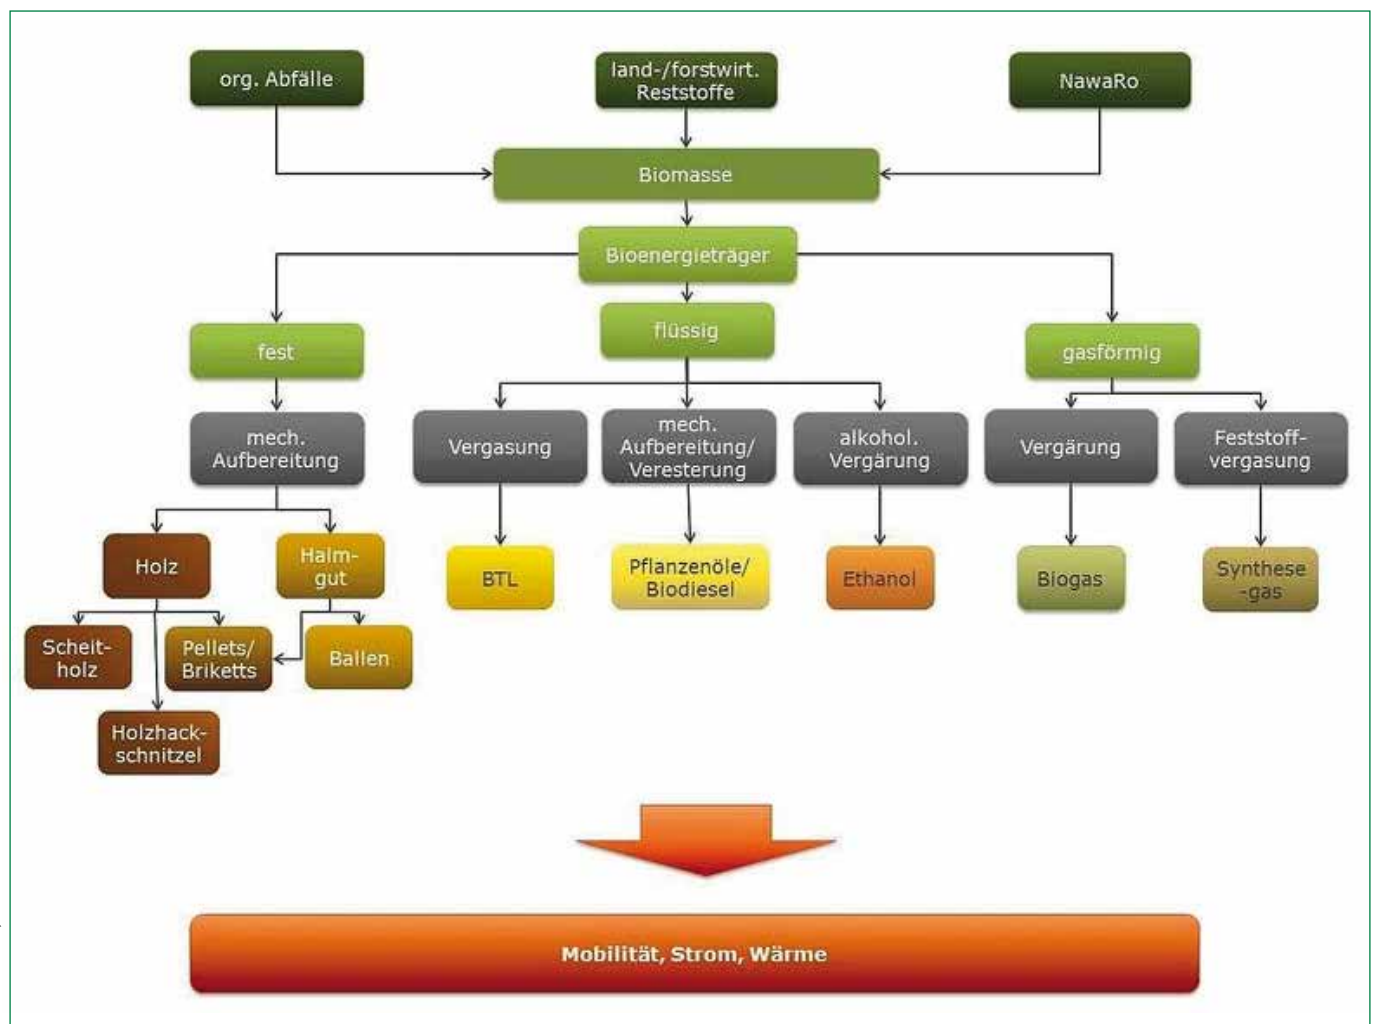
org. Abfälle

land-/forstwirt. Reststoffe

NawaRo

Biomasse

Bioenergieträger

fest

flüssig

gasförmig

mech. Aufbereitung

Vergasung

mech. Aufbereitung/ Veresterung

alkohol. Vergärung

Vergärung

Feststoffvergasung

Holz

Halmgut

BTL

Pflanzenöle/ Biodiesel

Ethanol

Biogas

Synthese -gas

Scheitholz

Pellets/ Briketts

Ballen

Holzhackschnitzel

Mobilität, Strom, Wärme